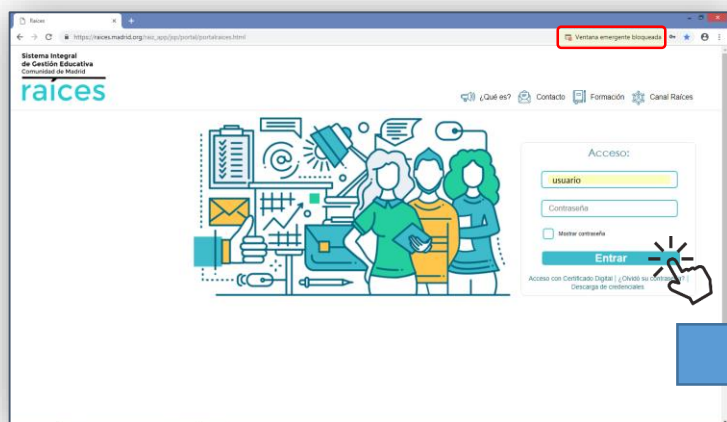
Raíces
https://raices.madrid.org/raiz_app/jsp/portal/portalraices.html
Ventana emergente bloqueada

Sistema Integral de Gestión Educativa
Comunidad de Madrid
raíces

¿Qué es? Contacto Formación Canal Raíces

Acceso:
usuario
Contraseña
Mostrar contraseña
Entrar
Acceso con Certificado Digital | ¿Olvidó su contraseña? | Descarga de credenciales